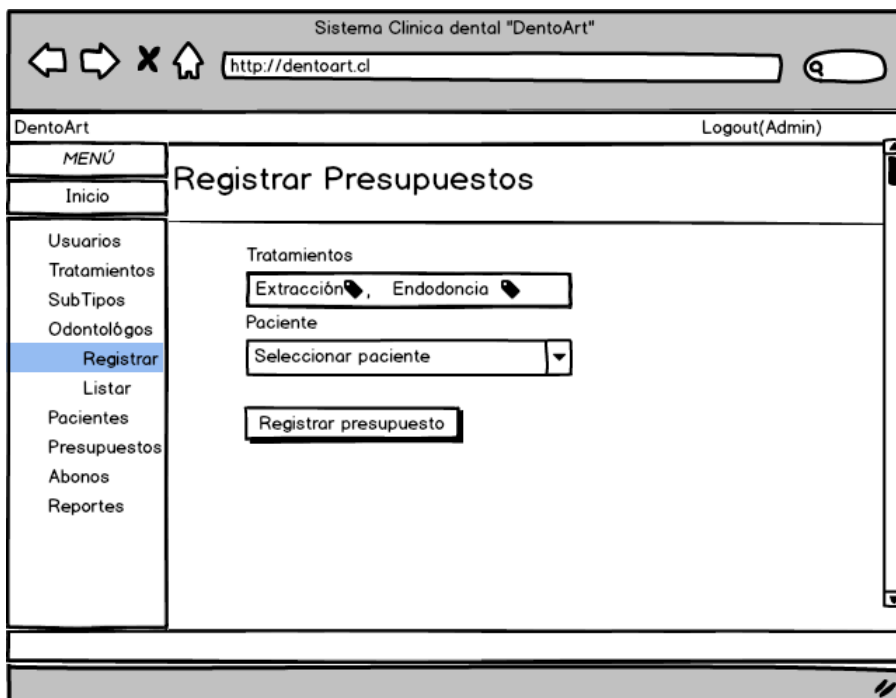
Sistema Clinica dental "DentoArt"

http://dentoart.cl

DentoArt

Logout(Admin)

MENÚ

Inicio

Registrar Presupuestos

Usuarios
Tratamientos
SubTipos
Odontológos
Registrar
Listar
Pacientes
Presupuestos
Abonos
Reportes

Tratamientos

Extracción, Endodoncia

Paciente

Seleccionar paciente

Registrar presupuesto